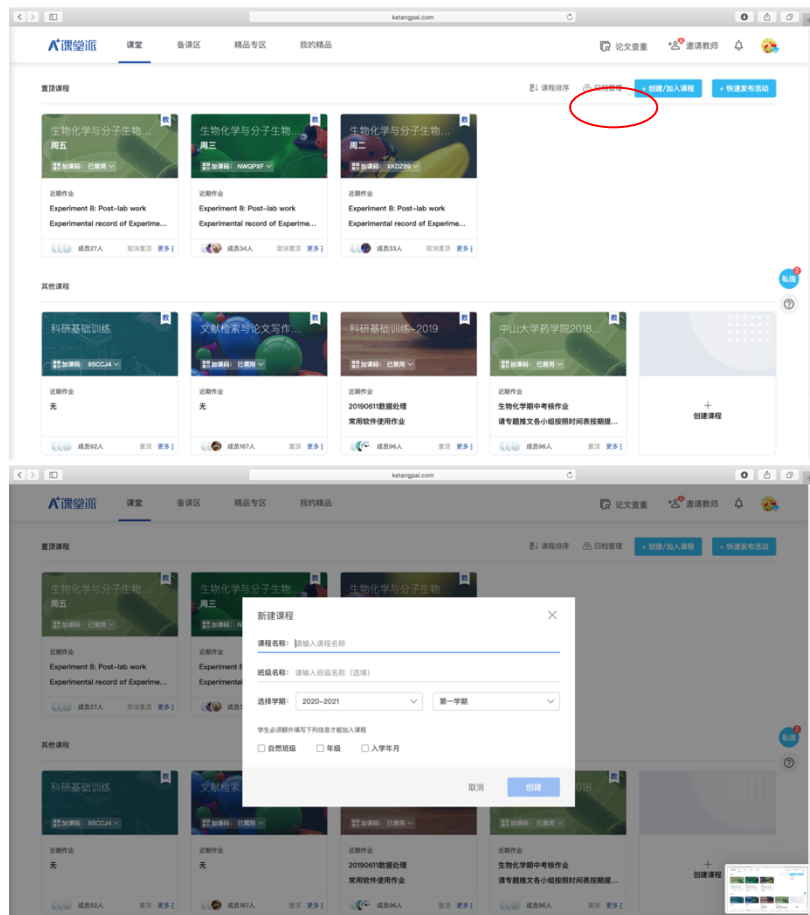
ketangpai.com

A⁺课堂派 课堂 备课区 精品专区 我的精品 论文查重 邀请教师

置顶课程 课程排序 归档管理 + 创建/加入课程 + 快速发布活动

生物化学与分子生物... 周五 加课码：已禁用
近期作业
Experiment 8: Post-lab work
Experimental record of Experime...
成员27人 取消置顶 更多

生物化学与分子生物... 周三 加课码：NWQPXF
近期作业
Experiment 8: Post-lab work
Experimental record of Experime...
成员34人 取消置顶 更多

生物化学与分子生物... 周二 加课码：XXDZ59
近期作业
Experiment 8: Post-lab work
Experimental record of Experime...
成员33人 取消置顶 更多

其他课程

科研基础训练 加课码：9SCCJ4
近期作业
无
成员92人 置顶 更多

文献检索与论文写作... 加课码：已禁用
近期作业
无
成员167人 置顶 更多

科研基础训练-2019 加课码：已禁用
近期作业
20190611数据处理
常用软件使用作业
成员96人 置顶 更多

中山大学药学院2018... 加课码：已禁用
近期作业
生物化学期中考核作业
请专题推文各小组按照时间表按期提...
成员96人 置顶 更多

+ 创建课程

私信 ?

ketangpai.com

A⁺课堂派 课堂 备课区 精品专区 我的精品 论文查重 邀请教师

置顶课程 课程排序 归档管理 + 创建/加入课程 + 快速发布活动

新建课程
课程名称: 请输入课程名称
班级名称: 请输入班级名称（选填）
选择学期: 2020-2021 第一学期
学生必须额外填写下列信息才能加入课程
自然班级 年级 入学年月
取消 创建

生物化学与分子生物... 周五 加课码：已禁用
近期作业
Experiment 8: Post-lab work
Experimental record of Experime...
成员27人

其他课程

科研基础训练 加课码：9SCCJ4
近期作业
无
成员92人 置顶 更多

文献检索与论文写作... 加课码：已禁用
近期作业
无
成员167人 置顶 更多

近期作业
20190611数据处理
常用软件使用作业
成员96人 置顶 更多

近期作业
生物化学期中考核作业
请专题推文各小组按照时间表按期提...
成员96人 置顶 更多

创建课程

私信 ?